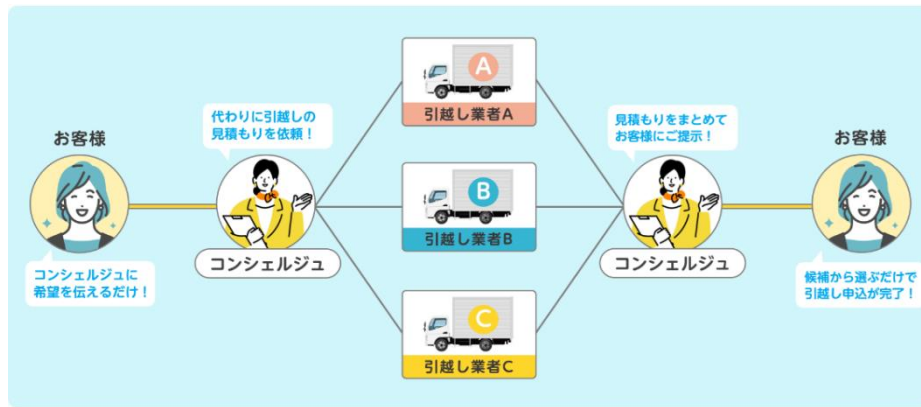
お客様

コンシェルジュに希望を伝えるだけ！

代わりに引越しの見積もりを依頼！

コンシェルジュ

A

引越し業者A

B

引越し業者B

C

引越し業者C

見積もりをまとめてお客様にご提示！

コンシェルジュ

お客様

候補から選ぶだけで引越し申込が完了！